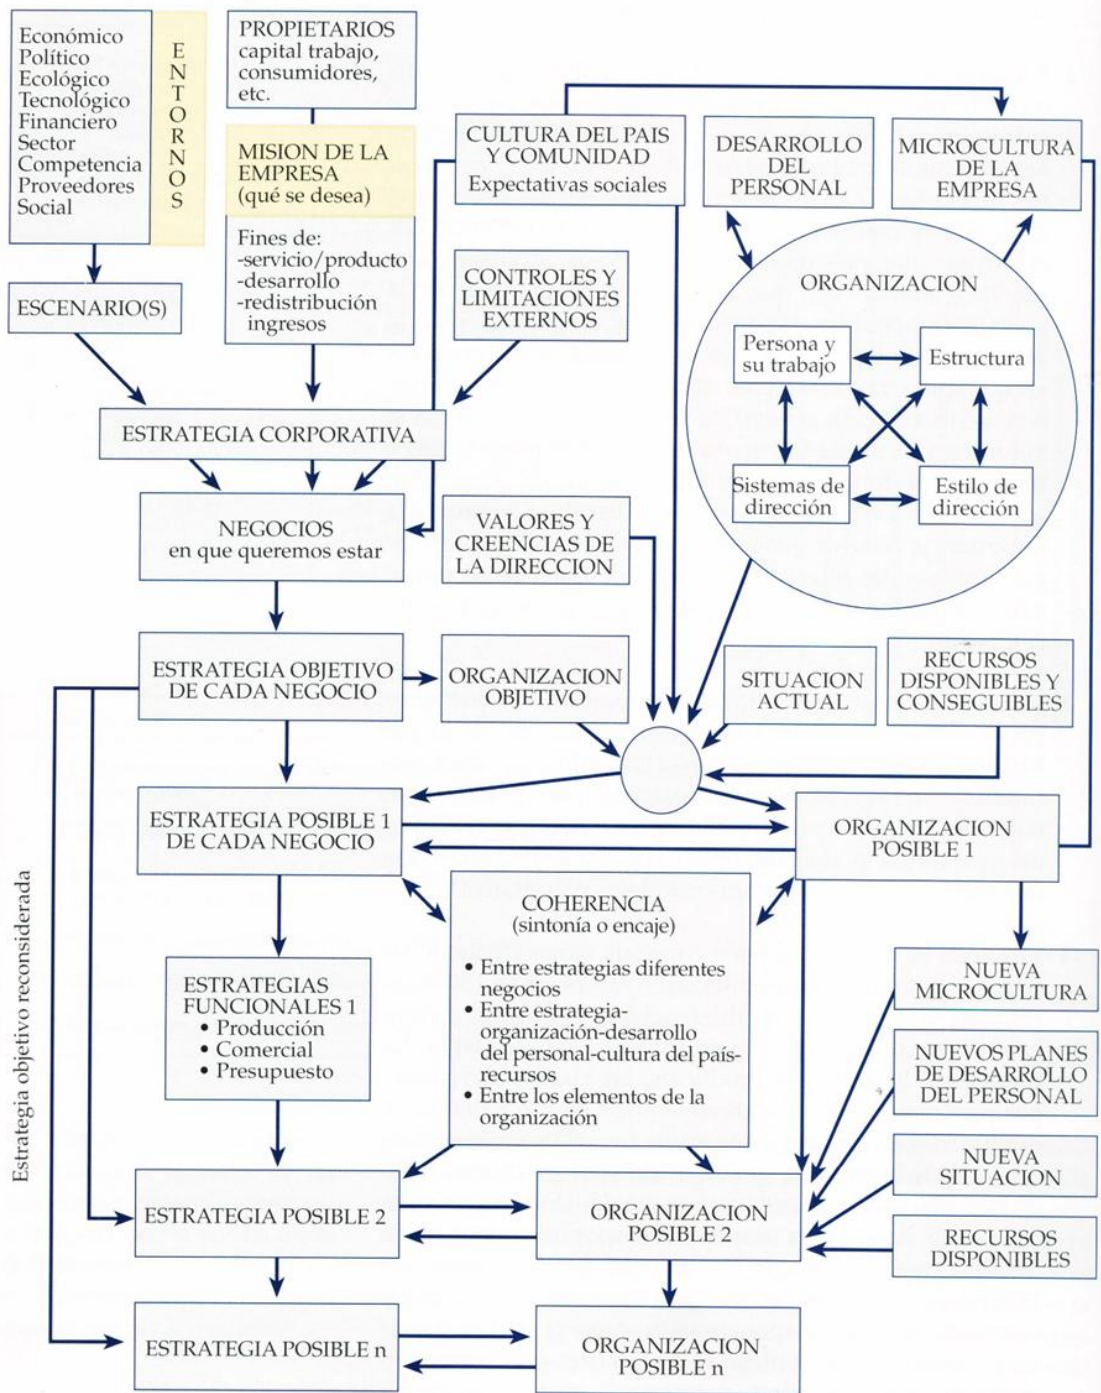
Económico
Político
Ecológico
Tecnológico
Financiero
Sector
Competencia
Proveedores
Social

ENTORNOS

PROPIETARIOS
capital trabajo, consumidores, etc.

MISION DE LA EMPRESA
(qué se desea)

Fines de:
-servicio/producto
-desarrollo
-redistribución ingresos

CULTURA DEL PAIS Y COMUNIDAD
Expectativas sociales

DESARROLLO DEL PERSONAL

MICROCULTURA DE LA EMPRESA

ESCENARIO(S)

CONTROLES Y LIMITACIONES EXTERNOS

ORGANIZACION

Persona y su trabajo

Estructura

Sistemas de dirección

Estilo de dirección

ESTRATEGIA CORPORATIVA

NEGOCIOS
en que queremos estar

VALORES Y CREENCIAS DE LA DIRECCION

ESTRATEGIA OBJETIVO DE CADA NEGOCIO

ORGANIZACION OBJETIVO

SITUACION ACTUAL

RECURSOS DISPONIBLES Y CONSEGUIBLES

ESTRATEGIA POSIBLE 1 DE CADA NEGOCIO

ORGANIZACION POSIBLE 1

COHERENCIA
(sintonía o encaje)
• Entre estrategias diferentes negocios
• Entre estrategia-organización-desarrollo del personal-cultura del país-recursos
• Entre los elementos de la organización

ESTRATEGIAS FUNCIONALES 1
• Producción
• Comercial
• Presupuesto

NUEVA MICROCULTURA

NUEVOS PLANES DE DESARROLLO DEL PERSONAL

NUEVA SITUACION

RECURSOS DISPONIBLES

Estrategia objetivo reconsiderada

ESTRATEGIA POSIBLE 2

ORGANIZACION POSIBLE 2

ESTRATEGIA POSIBLE n

ORGANIZACION POSIBLE n